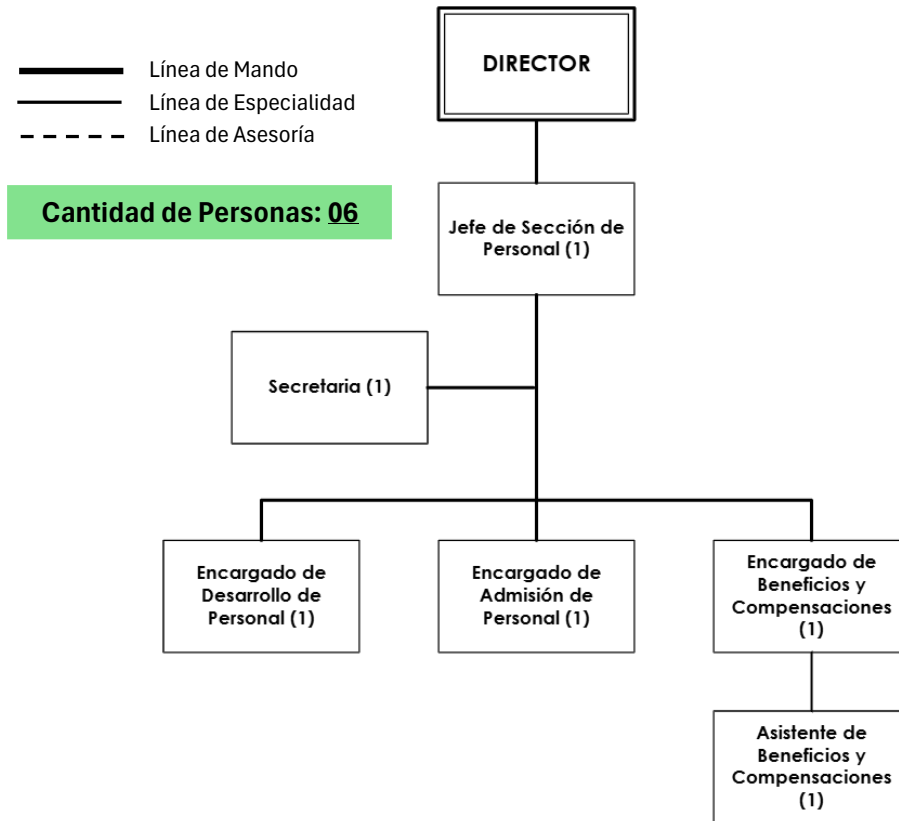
Línea de Mando
Línea de Especialidad
Línea de Asesoría

Cantidad de Personas: 06

DIRECTOR

Jefe de Sección de Personal (1)

Secretaria (1)

Encargado de Desarrollo de Personal (1)

Encargado de Admisión de Personal (1)

Encargado de Beneficios y Compensaciones (1)

Asistente de Beneficios y Compensaciones (1)